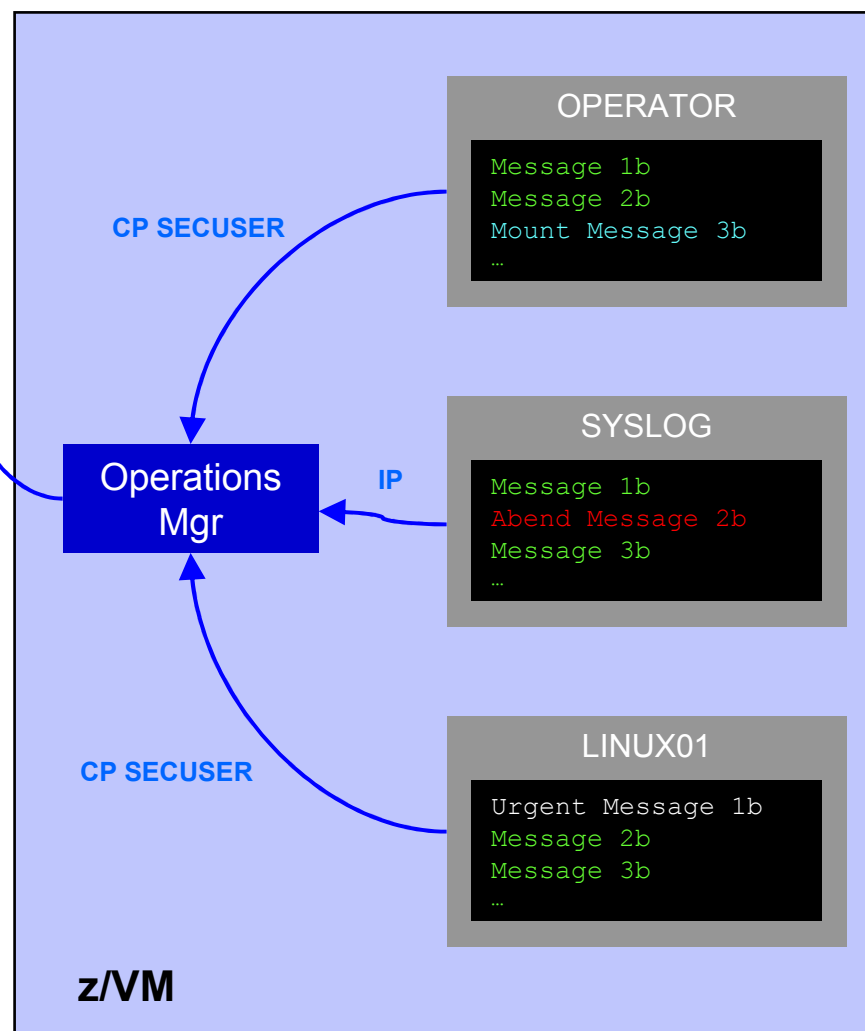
OPERATOR

Message 1b
Message 2b
Mount Message 3b
…

CP SECUSER

SYSLOG

Operations Mgr

IP

Message 1b
Abend Message 2b
Message 3b
…

LINUX01

CP SECUSER

Urgent Message 1b
Message 2b
Message 3b
…

z/VM